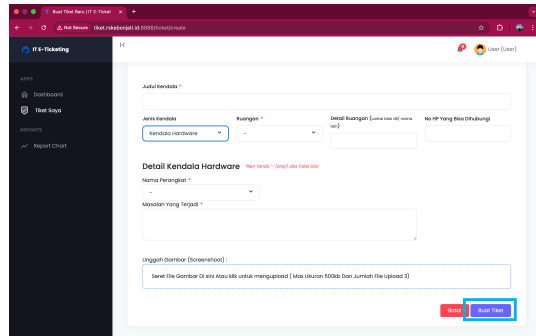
Buat Tiket Baru | IT E-Ticket

Not Secure tiket.rsikebonjati.id:8889/ticket/create

IT E-Ticketing

APPS

Dashboard

Tiket Saya

REPORTS

Report Chart

User (User)

Judul Kendala *

Jenis Kendala

Kendala Hardware

Ruangan *

-

Detail Ruangan (contoh lobi ubi/ nama lain)

No HP Yang Bisa Dihubungi

Detail Kendala Hardware *Beri tanda '-' (strip) Jika tidak tahu

Nama Perangkat *

-

Masalah Yang Terjadi *

Unggah Gambar (Screenshoot) :

Seret File Gambar Di sini Atau klik untuk mengupload ( Max Ukuran 500kb Dan Jumlah File Upload 3)

Batal

Buat Tiket